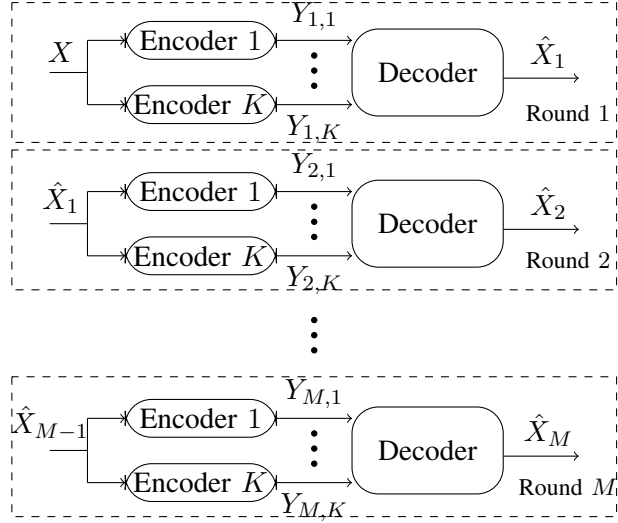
$X$ Encoder 1 $Y_{1,1}$ Encoder $K$ $Y_{1,K}$ Decoder $\hat{X}_1$ Round 1

$\hat{X}_1$ Encoder 1 $Y_{2,1}$ Encoder $K$ $Y_{2,K}$ Decoder $\hat{X}_2$ Round 2

$\hat{X}_{M-1}$ Encoder 1 $Y_{M,1}$ Encoder $K$ $Y_{M,K}$ Decoder $\hat{X}_M$ Round $M$